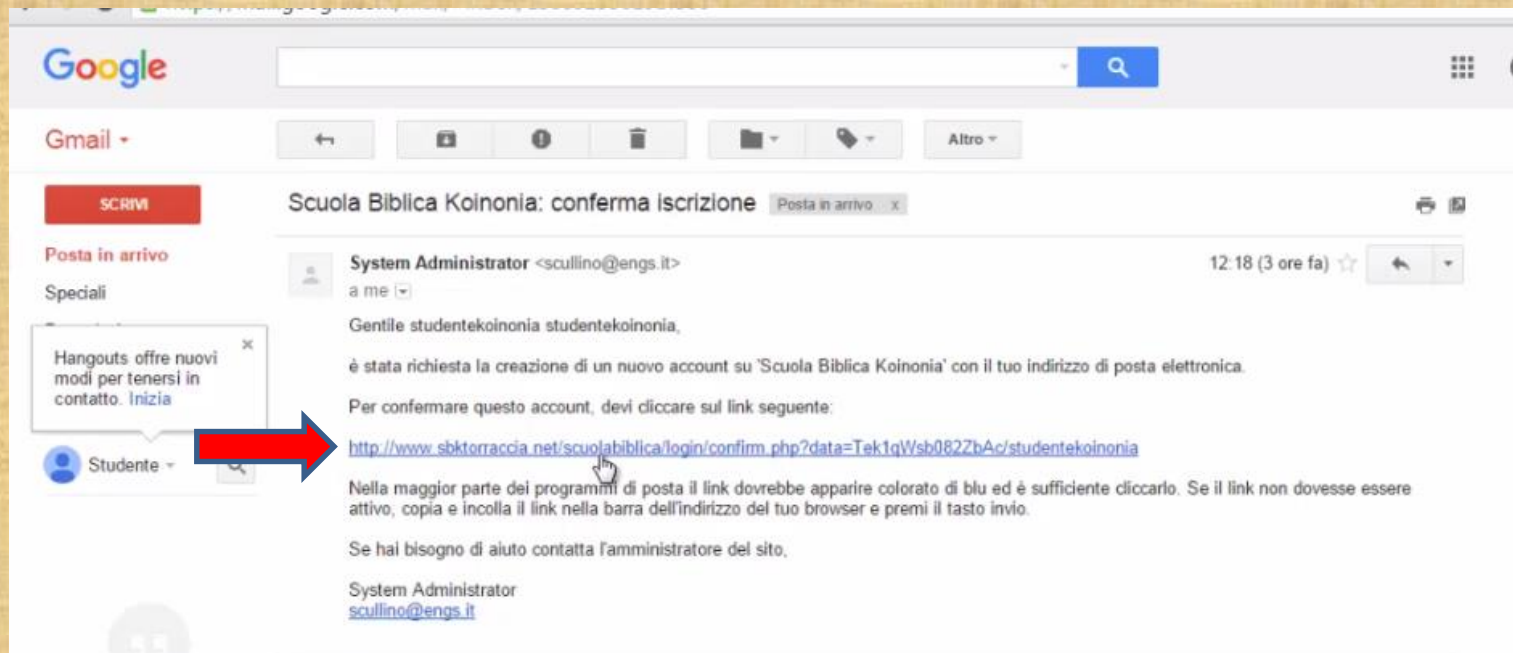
Google

Gmail

Altro

SCRIVI

Posta in arrivo

Speciali

Hangouts offre nuovi modi per tenersi in contatto. Inizia

Studente

Scuola Biblica Koinonia: conferma iscrizione Posta in arrivo x

System Administrator <scullino@engs.it>
a me

12:18 (3 ore fa)

Gentile studentekoinonia studentekoinonia,

è stata richiesta la creazione di un nuovo account su 'Scuola Biblica Koinonia' con il tuo indirizzo di posta elettronica.

Per confermare questo account, devi cliccare sul link seguente:

http://www.sbktorraccia.net/scuolabiblica/login/confirm.php?data=Tek1qWsb082ZbAc/studentekoinonia

Nella maggior parte dei programmi di posta il link dovrebbe apparire colorato di blu ed è sufficiente cliccarlo. Se il link non dovesse essere attivo, copia e incolla il link nella barra dell'indirizzo del tuo browser e premi il tasto invio.

Se hai bisogno di aiuto contatta l'amministratore del sito,

System Administrator
scullino@engs.it